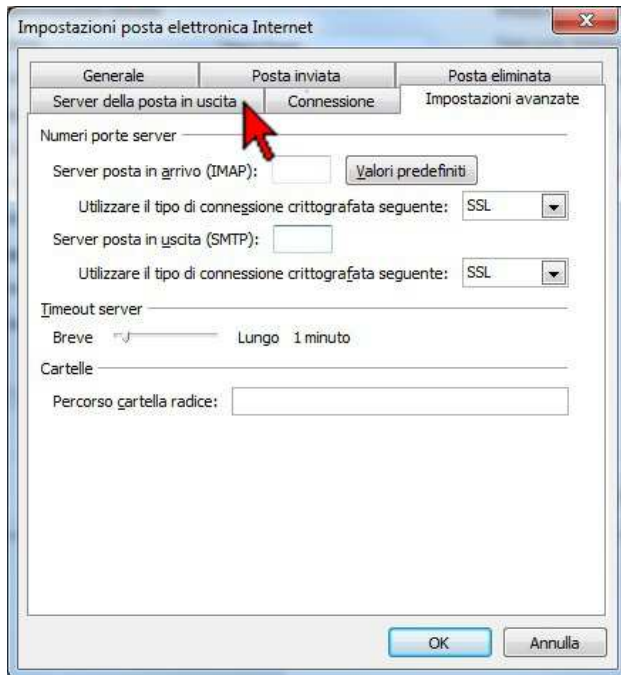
Impostazioni posta elettronica Internet

Generale
Posta inviata
Posta eliminata
Server della posta in uscita
Connessione
Impostazioni avanzate

Numeri porte server
Server posta in arrivo (IMAP):
Valori predefiniti
Utilizzare il tipo di connessione crittografata seguente: SSL
Server posta in uscita (SMTP):
Utilizzare il tipo di connessione crittografata seguente: SSL

Timeout server
Breve Lungo 1 minuto

Cartelle
Percorso cartella radice:

OK
Annulla